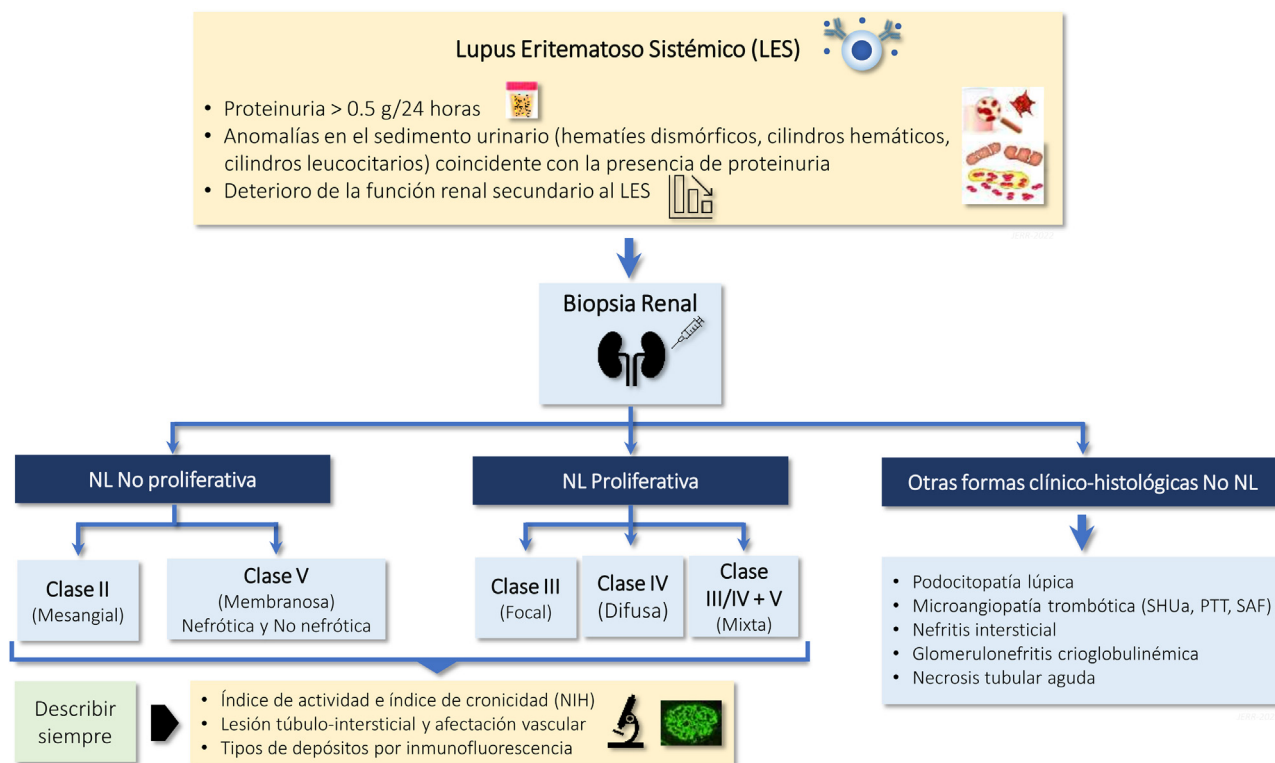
Lupus Eritematoso Sistémico (LES)

• Proteinuria > 0.5 g/24 horas
• Anomalías en el sedimento urinario (hematíes dismórficos, cilindros hemáticos, cilindros leucocitarios) coincidente con la presencia de proteinuria
• Deterioro de la función renal secundario al LES

Biopsia Renal

NL No proliferativa

NL Proliferativa

Otras formas clínico-histológicas No NL

Clase II
(Mesangial)

Clase V
(Membranosa)
Nefrótica y No nefrótica

Clase III
(Focal)

Clase IV
(Difusa)

Clase III/IV + V
(Mixta)

• Podocitopatía lúpica
• Microangiopatía trombótica (SHUa, PTT, SAF)
• Nefritis intersticial
• Glomerulonefritis crioglobulinémica
• Necrosis tubular aguda

Describir siempre

• Índice de actividad e índice de cronicidad (NIH)
• Lesión túbulo-intersticial y afectación vascular
• Tipos de depósitos por inmunofluorescencia